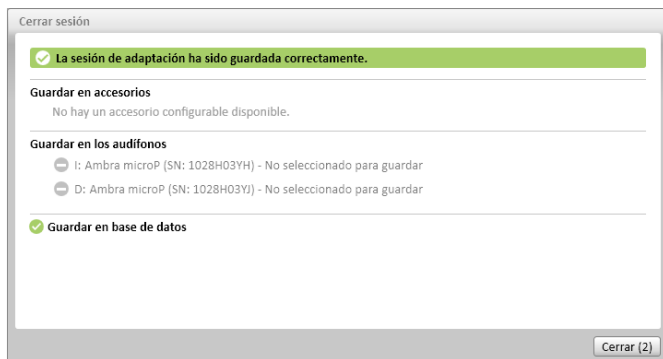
Cerrar sesión

La sesión de adaptación ha sido guardada correctamente.

Guardar en accesorios

No hay un accesorio configurable disponible.

Guardar en los audífonos

I: Ambra microP (SN: 1028H03YH) - No seleccionado para guardar

D: Ambra microP (SN: 1028H03YJ) - No seleccionado para guardar

Guardar en base de datos

Cerrar (2)